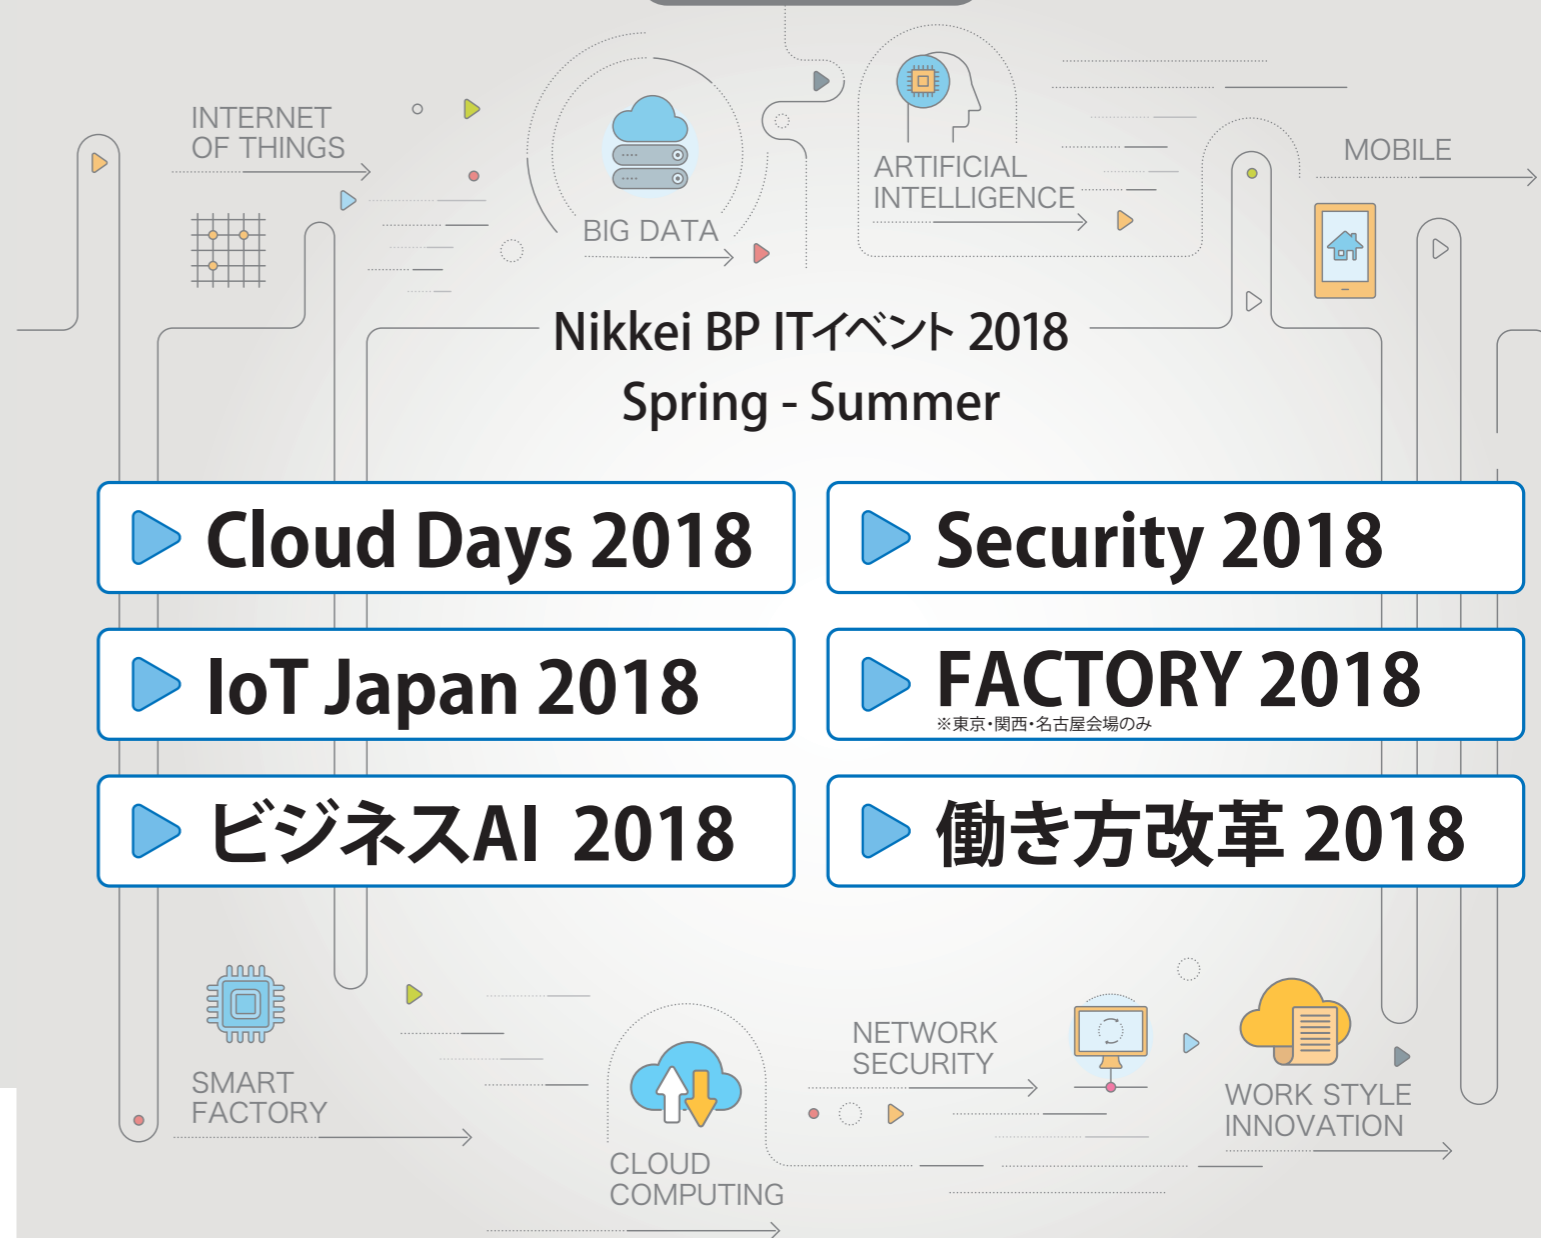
INTERNET OF THINGS

BIG DATA

ARTIFICIAL INTELLIGENCE

MOBILE

Nikkei BP ITイベント 2018
Spring - Summer

Cloud Days 2018

Security 2018

IoT Japan 2018

FACTORY 2018
※東京・関西・名古屋会場のみ

ビジネスAI 2018

働き方改革 2018

SMART FACTORY

CLOUD COMPUTING

NETWORK SECURITY

WORK STYLE INNOVATION